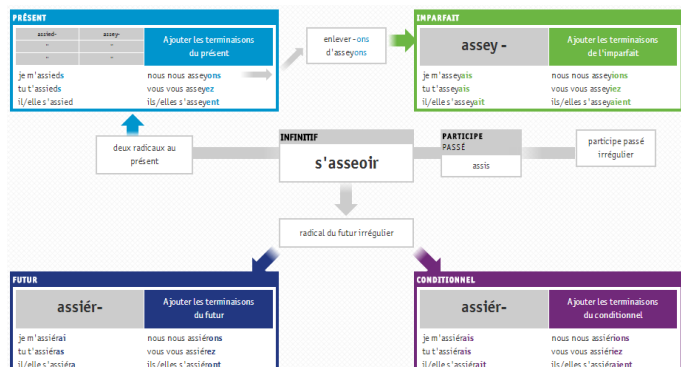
PRÉSENT

assied- | assey-
- | -
- | -

Ajouter les terminaisons du présent

je m'assieds
tu t'assieds
il/elle s'assied

nous nous asseyons
vous vous asseyez
ils/elles s'asseyent

enlever -ons d'asseyons

IMPARFAIT

assey -

Ajouter les terminaisons de l'imparfait

je m'asseyais
tu t'asseyais
il/elle s'asseyait

nous nous asseyions
vous vous asseyiez
ils/elles s'asseyaient

deux radicaux au présent

INFINITIF

s'asseoir

PARTICIPE PASSÉ

assis

participe passé irrégulier

radical du futur irrégulier

FUTUR

assiér-

Ajouter les terminaisons du futur

je m'assiérai
tu t'assiéras
il/elle s'assiéra

nous nous assiérons
vous vous assiérez
ils/elles s'assiéront

CONDITIONNEL

assiér-

Ajouter les terminaisons du conditionnel

je m'assiérais
tu t'assiérais
il/elle s'assiérait

nous nous assiérions
vous vous assiériez
ils/elles s'assiéraient